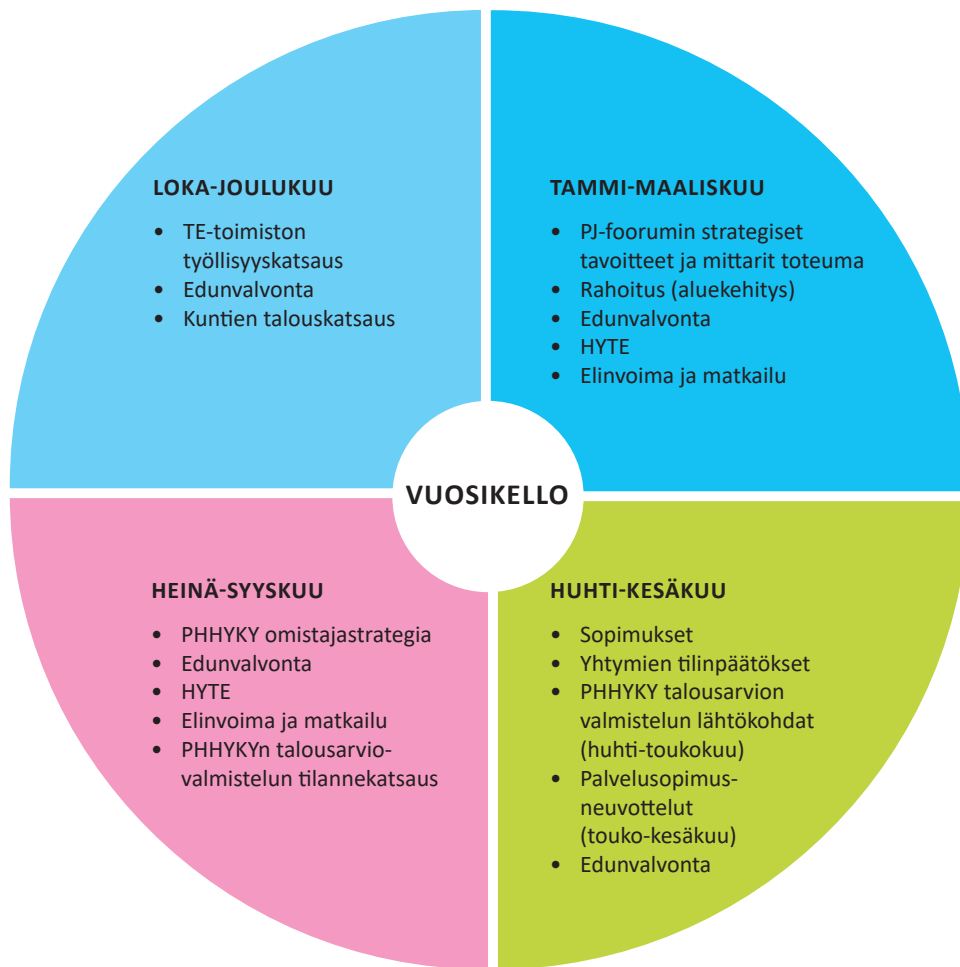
LOKA-JOULUKUU

- TE-toimiston työllisyyskatsaus
- Edunvalvonta
- Kuntien talouskatsaus

TAMMI-MAALISKUU

- PJ-foorumin strategiset tavoitteet ja mittarit toteuma
- Rahoitus (aluekehitys)
- Edunvalvonta
- HYTE
- Elinvoima ja matkailu

VUOSIKELLO

HEINÄ-SYYSKUU

- PHHYKY omistajastrategia
- Edunvalvonta
- HYTE
- Elinvoima ja matkailu
- PHHYKYn talousarvio-valmistelun tilannekatsaus

HUHTI-KESÄKUU

- Sopimukset
- Yhtymien tilinpäätökset
- PHHYKY talousarvion valmistelun lähtökohdat (huhti-toukokuu)
- Palvelusopimus-neuvottelut (touko-kesäkuu)
- Edunvalvonta